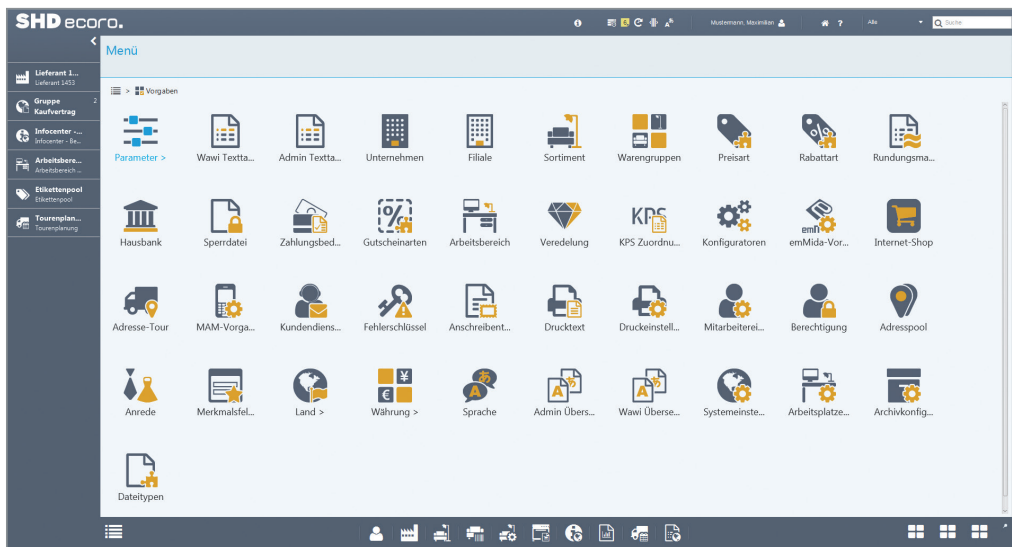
SHD ecoro.

Mustermann, Maximilian

Alle

Suche

Lieferant 1...
Lieferant 1453

Gruppe
Kaufvertrag

2

Infocenter -...
Infocenter - Be...

Arbeitsbere...
Arbeitsbereich ...

Etikettenpool
Etikettenpool

Tourenplan...
Tourenplanung

Menü

> Vorgaben

Parameter >

Wawi Textta...

Admin Textta...

Unternehmen

Filiale

Sortiment

Warengruppen

Preisart

Rabattart

Rundungsma...

Hausbank

Sperrdatei

Zahlungsbed...

Gutscheinarten

Arbeitsbereich

Veredelung

KPS Zuordnu...

Konfiguratoren

emMida-Vor...

Internet-Shop

Adresse-Tour

MAM-Vorga...

Kundendiens...

Fehlerschlüssel

Anschreibent...

Drucktext

Druckeinstell...

Mitarbeiterei...

Berechtigung

Adresspool

Anrede

Merkmalsfel...

Land >

Währung >

Sprache

Admin Übers...

Wawi Überse...

Systemeinste...

Arbeitsplatze...

Archivkonfig...

Dateitypen